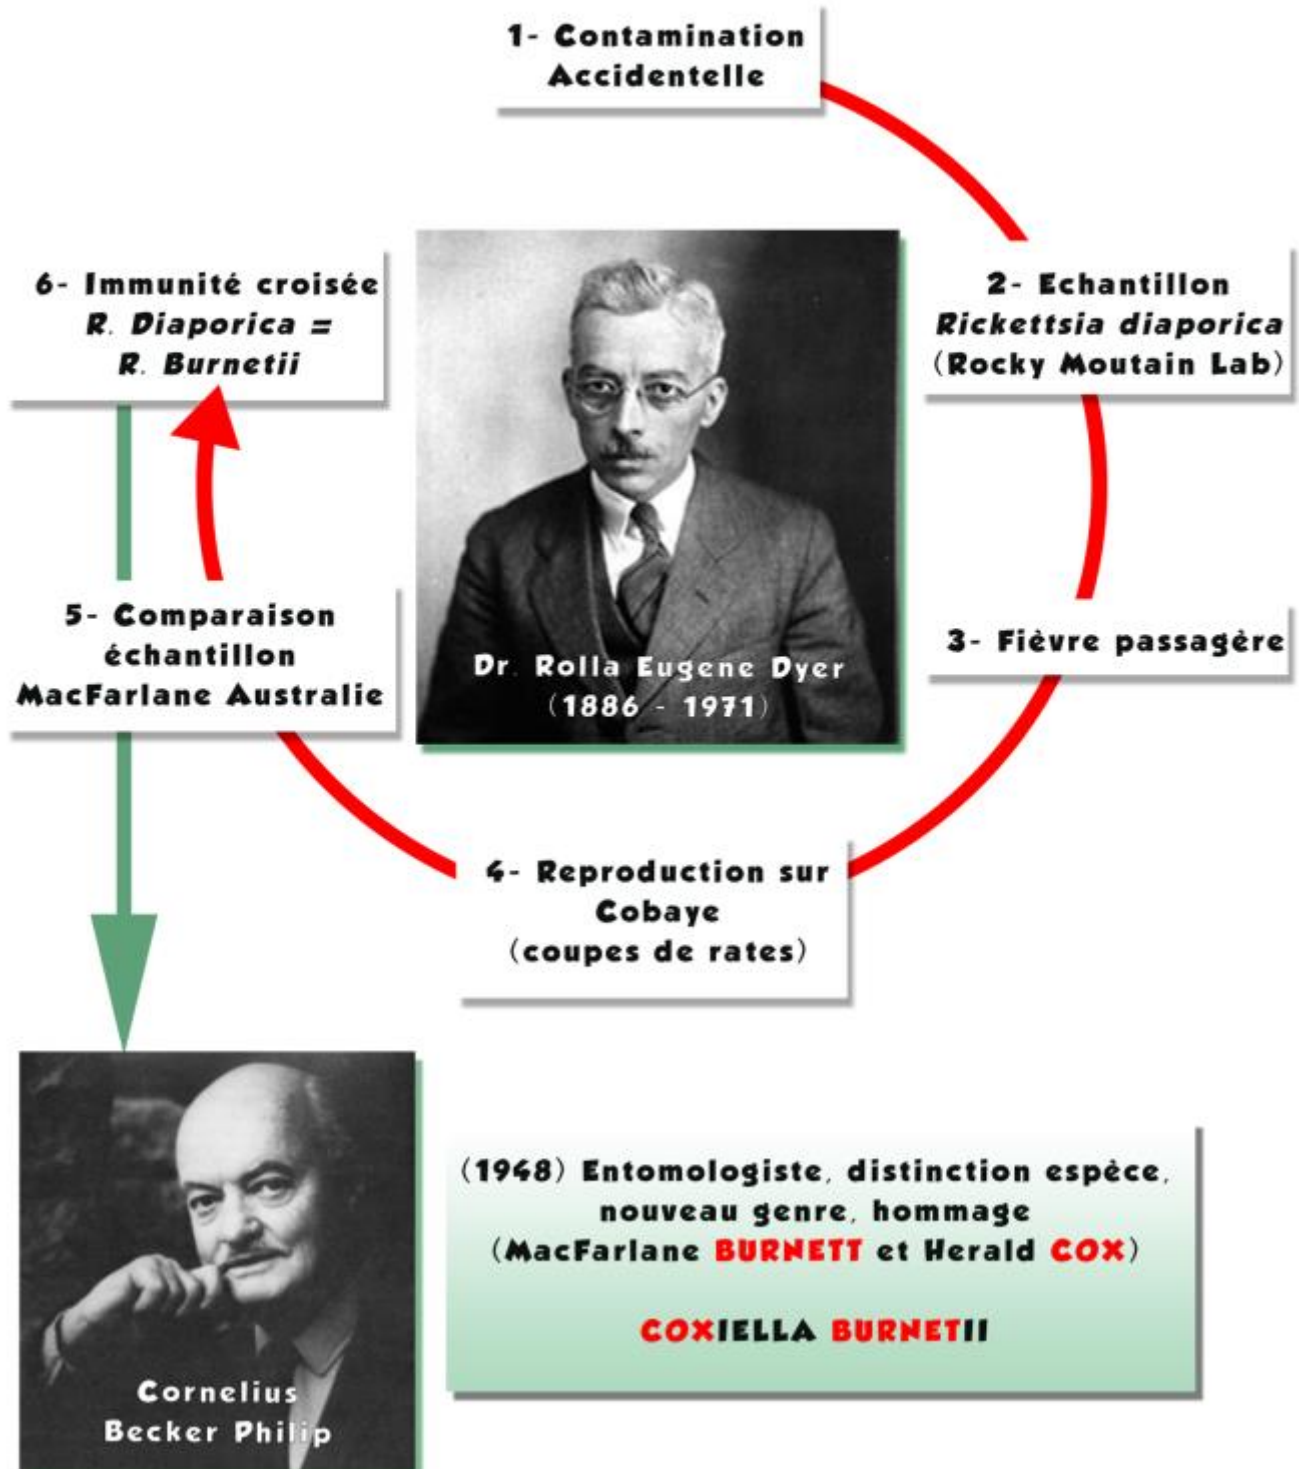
1- Contamination Accidentelle

2- Echantillon
Rickettsia diaporica
(Rocky Moutain Lab)

3- Fièvre passagère

4- Reproduction sur Cobaye
(coupes de rates)

5- Comparaison échantillon MacFarlane Australie

6- Immunité croisée
R. Diaporica =
R. Burnetii

Dr. Rolla Eugene Dyer
(1886 - 1971)

Cornelius Becker Philip

(1948) Entomologiste, distinction espèce, nouveau genre, hommage
(MacFarlane BURNETT et Herald COX)

COXIELLA BURNETII